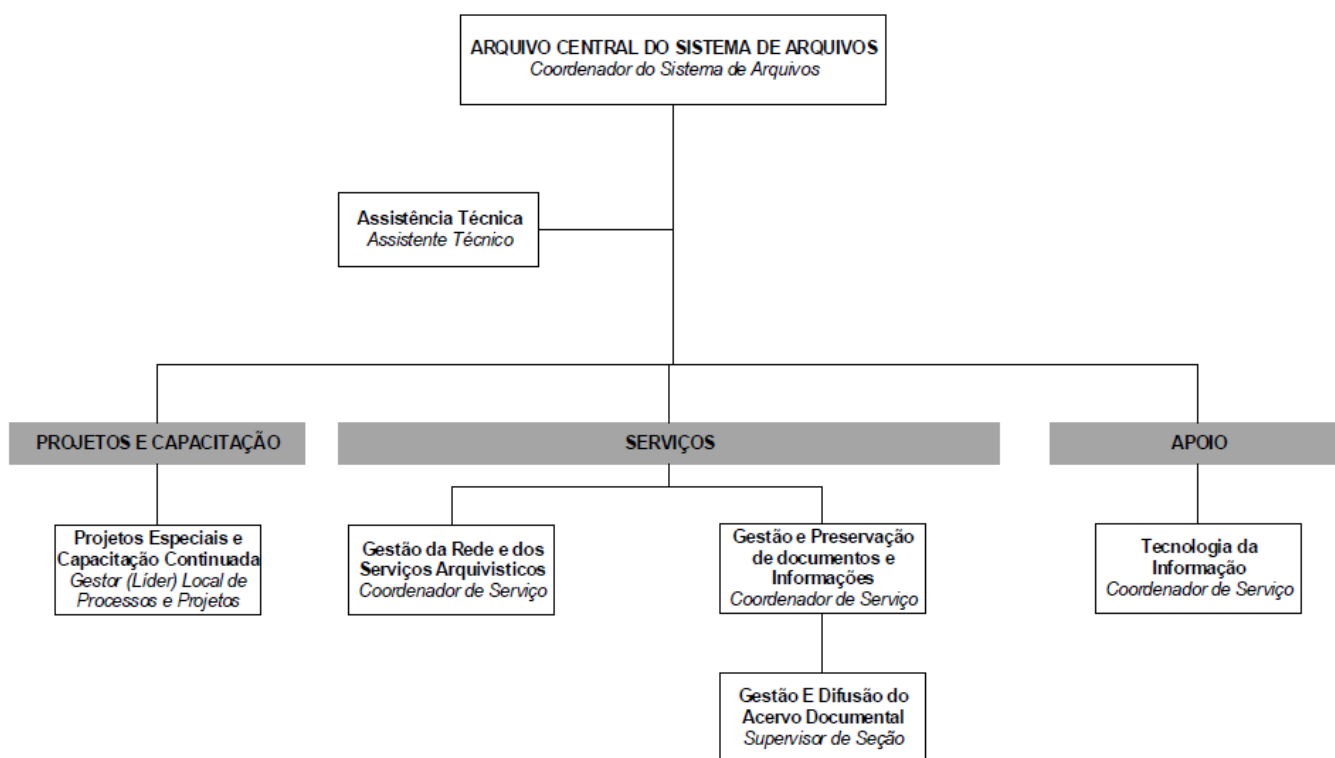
ARQUIVO CENTRAL DO SISTEMA DE ARQUIVOS
Coordenador do Sistema de Arquivos

Assistência Técnica
Assistente Técnico

PROJETOS E CAPACITAÇÃO

SERVIÇOS

APOIO

Projetos Especiais e Capacitação Continuada
Gestor (Líder) Local de Processos e Projetos

Gestão da Rede e dos Serviços Arquivisticos
Coordenador de Serviço

Gestão e Preservação de documentos e Informações
Coordenador de Serviço

Gestão E Difusão do Acervo Documental
Supervisor de Seção

Tecnologia da Informação
Coordenador de Serviço